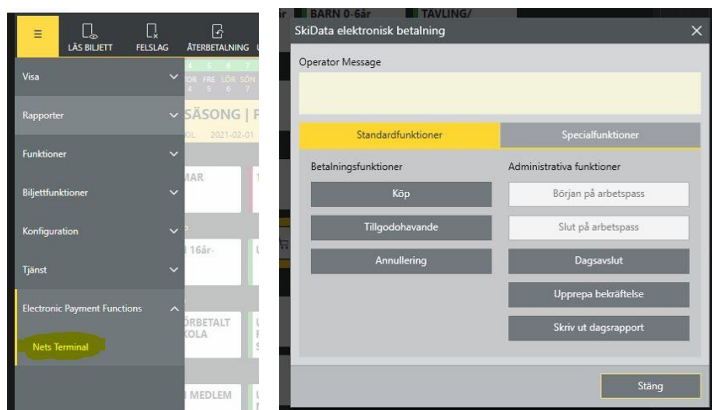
LÄS BILJETT FELSLAG ÅTERBETALNING

Visa
Rapporter
Funktioner
Biljettfunktioner
Konfiguration
Tjänst
Electronic Payment Functions
Nets Terminal

4 5 6 7
TOR FRE LÖR SÖN
SÄSONG | F
2021-02-01
MAR
16år-
FÖRBETALT
SKOLA
MEDLEM

BARN 0-6år TÄVLING/

SkiData elektronisk betalning

Operator Message

Standardfunktioner
Specialfunktioner

Betalningsfunktioner
Köp
Tillgodohavande
Annullering

Administrativa funktioner
Början på arbetspass
Slut på arbetspass
Dagsavslut
Upprepa bekräftelse
Skriv ut dagsrapport

Stäng